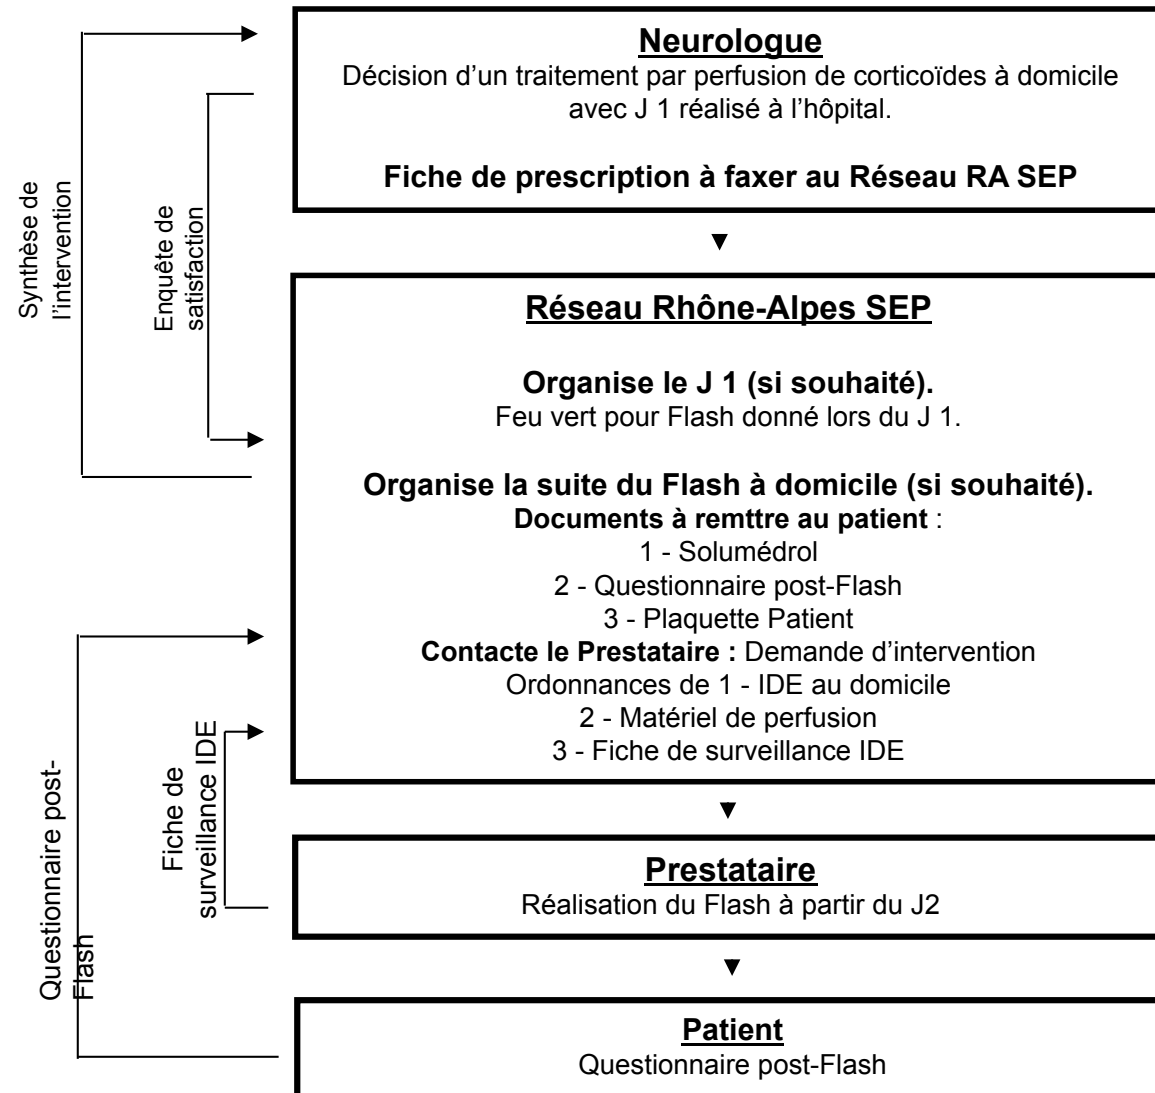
Neurologue
Décision d'un traitement par perfusion de corticoïdes à domicile avec J 1 réalisé à l'hôpital.

Fiche de prescription à faxer au Réseau RA SEP

Réseau Rhône-Alpes SEP

Organise le J 1 (si souhaité).
Feu vert pour Flash donné lors du J 1.

Organise la suite du Flash à domicile (si souhaité).
Documents à remttre au patient :
1 - Solumédrol
2 - Questionnaire post-Flash
3 - Plaquette Patient
Contacte le Prestataire : Demande d'intervention
Ordonnances de 1 - IDE au domicile
2 - Matériel de perfusion
3 - Fiche de surveillance IDE

Prestataire
Réalisation du Flash à partir du J2

Patient
Questionnaire post-Flash

Synthèse de l'intervention

Enquête de satisfaction

Questionnaire post-Flash

Fiche de surveillance IDE